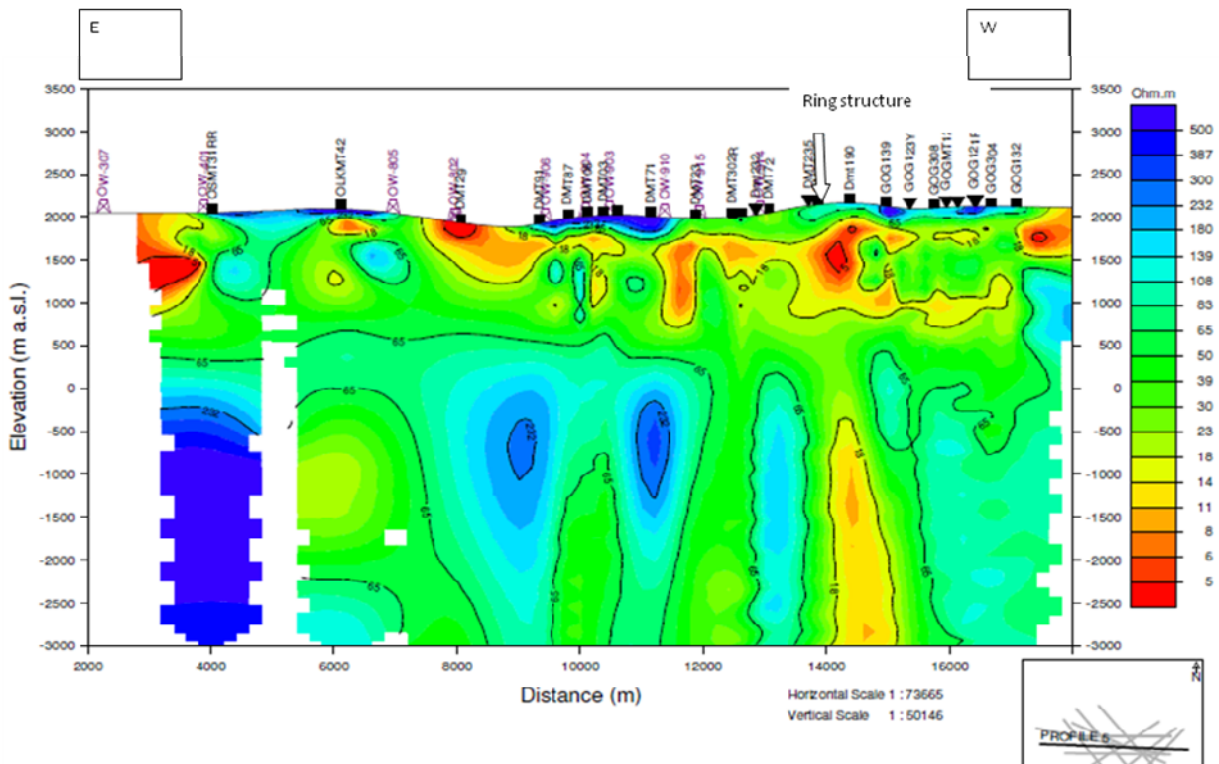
E

W

Ring structure

Ohm.m
500
387
300
232
180
139
108
83
65
50
39
30
23
18
14
11
8
6
5

3500
3000
2500
2000
1500
1000
500
0
-500
-1000
-1500
-2000
-2500
-3000

Elevation (m a.s.l.)

OW-307
OW-401
OSMT31RR
OLKMT42
OW-805
OW-302
DMT29
DMT51
OW-906
DMT87
DMT084
DMT03
OW-903
DMT71
OW-910
DMT21
OW-915
DMT302R
DMT234
DMT72
DMT235
Dmt190
GOG139
GOG123Y
GOG308
GOGMT1
GOG121
GOG304
GOG132

65
18
65
65
65
232
65
232
232
65
65
65
18
18
65
18
65

2000
4000
6000
8000
10000
12000
14000
16000

Distance (m)

Horizontal Scale 1 : 73665
Vertical Scale 1 : 50146

N
PROFILE 5